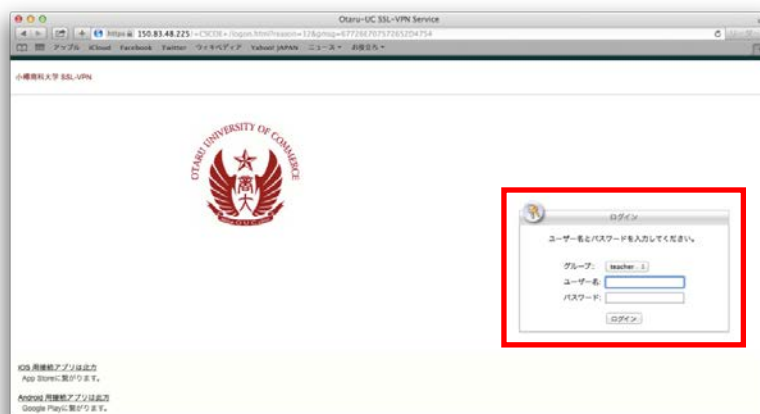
Otaru-UC SSL-VPN Service

https 150.83.48.225/+CSCOE+/logon.html?reason=12&gmsg=6772667075726520475

アップル iCloud Facebook Twitter ウィキペディア Yahoo! JAPAN ニュース お役立ち

小樽商科大学 SSL-VPN

OTARU UNIVERSITY OF COMMERCE

商大

ログイン

ユーザー名とパスワードを入力してください。

グループ: teacher

ユーザー名:

パスワード:

ログイン

iOS 用接続アプリは此方
App Storeに繋がります。

Android 用接続アプリは此方
Google Playに繋がります。